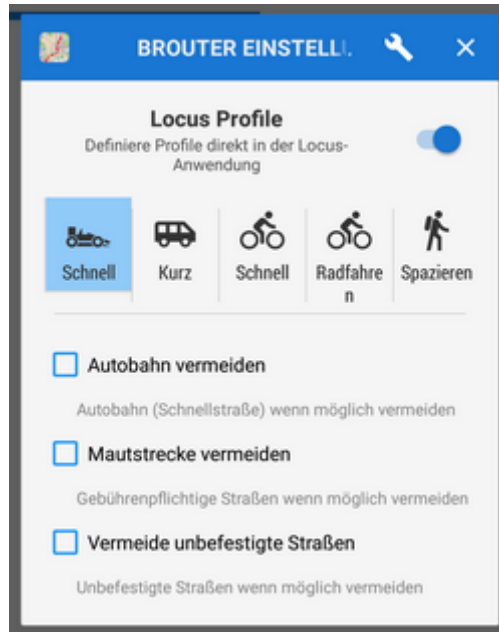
BROUTER EINSTELL

Locus Profile
Definiere Profile direkt in der Locus-Anwendung

Schnell | Kurz | Schnell | Radfahren | Spazieren

Autobahn vermeiden

Autobahn (Schnellstraße) wenn möglich vermeiden

Mautstrecke vermeiden

Gebührenpflichtige Straßen wenn möglich vermeiden

Vermeide unbefestigte Straßen

Unbefestigte Straßen wenn möglich vermeiden